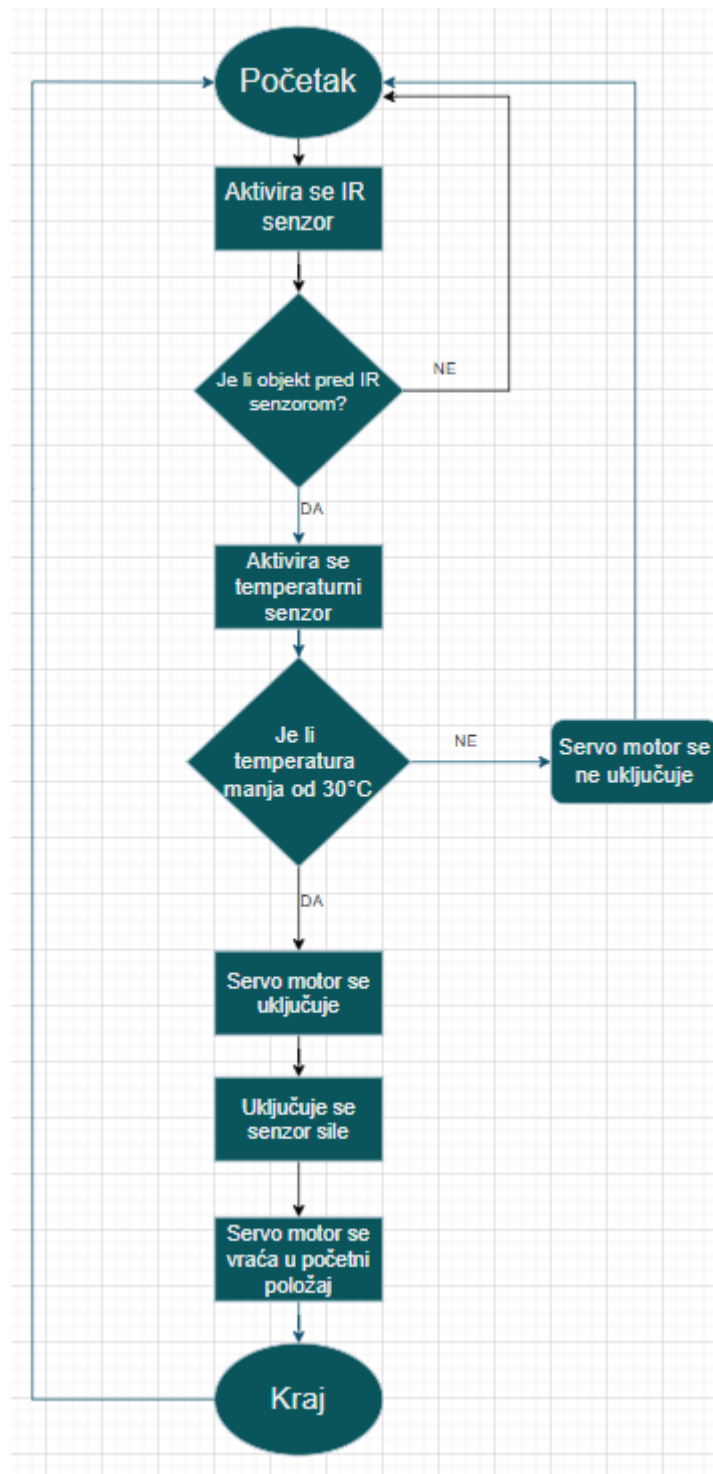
Početak

Aktivira se IR senzor

Je li objekt pred IR senzorom?

NE

DA

Aktivira se temperaturni senzor

Je li temperatura manja od 30°C

NE

Servo motor se ne uključuje

DA

Servo motor se uključuje

Uključuje se senzor sile

Servo motor se vraća u početni položaj

Kraj